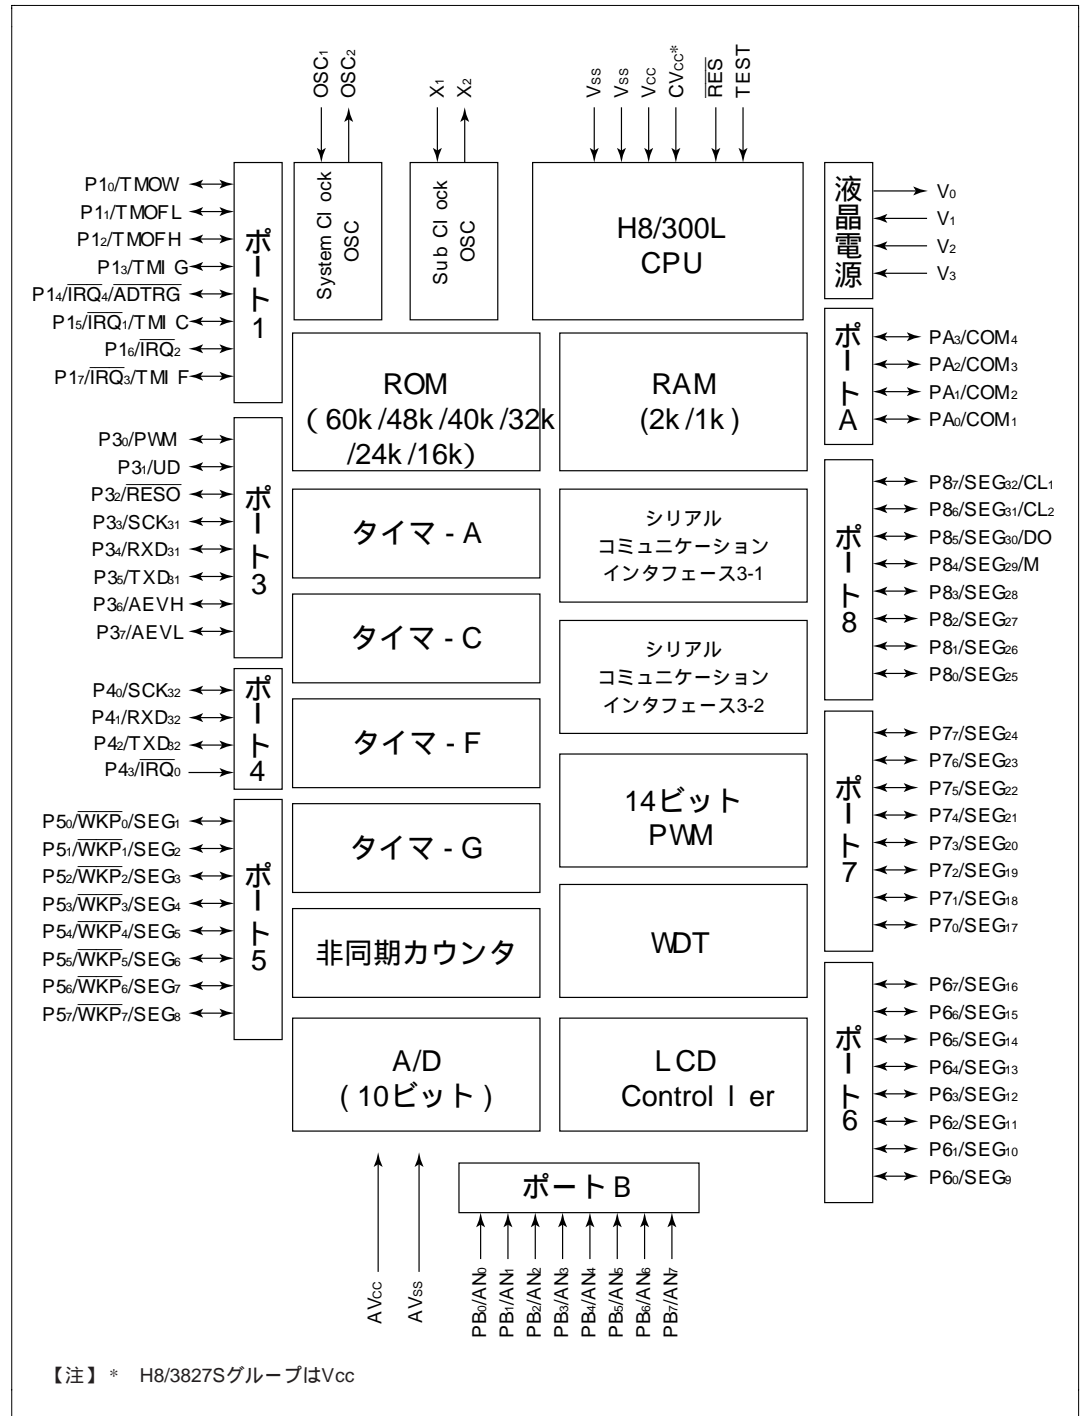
$OSC_1$ $OSC_2$ $X_1$ $X_2$ $V_{SS}$ $V_{SS}$ $V_{CC}$ $CV_{CC}$* $\overline{RES}$ TEST

System Cl ock OSC

Sub Cl ock OSC

H8/300L CPU

液晶電源

$V_0$ $V_1$ $V_2$ $V_3$

$P1_0$/TMOW
$P1_1$/TMOFL
$P1_2$/TMOFH
$P1_3$/TMI G
$P1_4$/$\overline{IRQ_4}$/$\overline{ADTRG}$
$P1_5$/$\overline{IRQ_1}$/TMI C
$P1_6$/$\overline{IRQ_2}$
$P1_7$/$\overline{IRQ_3}$/TMI F

ポート1

ROM ( 60k /48k /40k /32k /24k /16k)

RAM (2k /1k )

ポートA

$PA_3$/$COM_4$
$PA_2$/$COM_3$
$PA_1$/$COM_2$
$PA_0$/$COM_1$

$P3_0$/PWM
$P3_1$/UD
$P3_2$/$\overline{RESO}$
$P3_3$/$SCK_{31}$
$P3_4$/$RXD_{31}$
$P3_5$/$TXD_{31}$
$P3_6$/AEVH
$P3_7$/AEVL

ポート3

タイマ - A

シリアル コミュニケーション インタフェース3-1

タイマ - C

シリアル コミュニケーション インタフェース3-2

ポート8

$P8_7$/$SEG_{32}$/$CL_1$
$P8_6$/$SEG_{31}$/$CL_2$
$P8_5$/$SEG_{30}$/DO
$P8_4$/$SEG_{29}$/M
$P8_3$/$SEG_{28}$
$P8_2$/$SEG_{27}$
$P8_1$/$SEG_{26}$
$P8_0$/$SEG_{25}$

$P4_0$/$SCK_{32}$
$P4_1$/$RXD_{32}$
$P4_2$/$TXD_{32}$
$P4_3$/$\overline{IRQ_0}$

ポート4

タイマ - F

14ビット PWM

$P5_0$/$\overline{WKP_0}$/$SEG_1$
$P5_1$/$\overline{WKP_1}$/$SEG_2$
$P5_2$/$\overline{WKP_2}$/$SEG_3$
$P5_3$/$\overline{WKP_3}$/$SEG_4$
$P5_4$/$\overline{WKP_4}$/$SEG_5$
$P5_5$/$\overline{WKP_5}$/$SEG_6$
$P5_6$/$\overline{WKP_6}$/$SEG_7$
$P5_7$/$\overline{WKP_7}$/$SEG_8$

ポート5

タイマ - G

非同期カウンタ

WDT

ポート7

$P7_7$/$SEG_{24}$
$P7_6$/$SEG_{23}$
$P7_5$/$SEG_{22}$
$P7_4$/$SEG_{21}$
$P7_3$/$SEG_{20}$
$P7_2$/$SEG_{19}$
$P7_1$/$SEG_{18}$
$P7_0$/$SEG_{17}$

A/D ( 10ビット )

LCD Control l er

ポート6

$P6_7$/$SEG_{16}$
$P6_6$/$SEG_{15}$
$P6_5$/$SEG_{14}$
$P6_4$/$SEG_{13}$
$P6_3$/$SEG_{12}$
$P6_2$/$SEG_{11}$
$P6_1$/$SEG_{10}$
$P6_0$/$SEG_9$

ポートB

$AV_{CC}$ $AV_{SS}$

$PB_0$/$AN_0$ $PB_1$/$AN_1$ $PB_2$/$AN_2$ $PB_3$/$AN_3$ $PB_4$/$AN_4$ $PB_5$/$AN_5$ $PB_6$/$AN_6$ $PB_7$/$AN_7$

【注】＊ H8/3827SグループはVcc